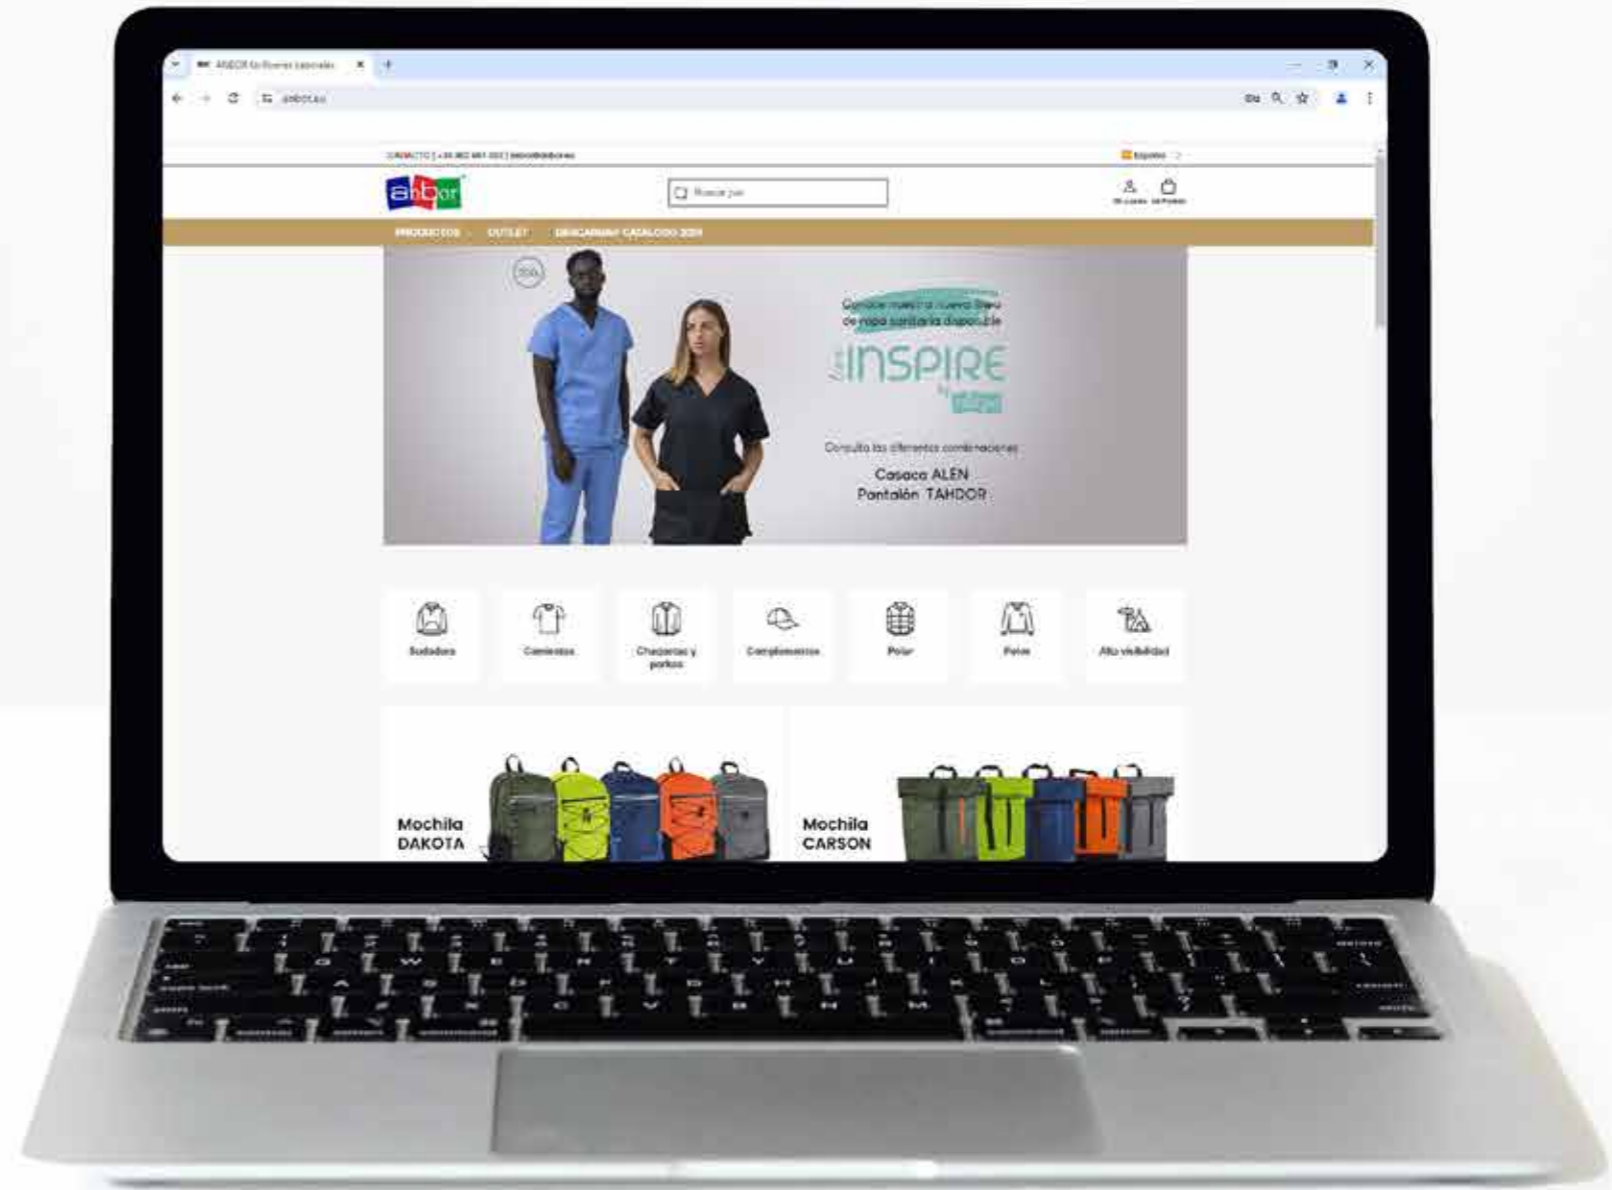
ANBOR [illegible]

anbor.eu

CONTACTO | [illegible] | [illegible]

Español

anbor

Buscar por

Mi cuenta Mi Pedido

PRODUCTOS OUTLET DESCARGAR CATALOGO 2024

Conoce nuestra nueva línea de ropa sanitaria disponible

INSPIRE

Consulta las diferentes combinaciones

Casaca ALEN
Pantalón TAHDOR

Sudadera

Camisetas

Chaquetas y parkas

Complementos

Polar

Polos

Alta visibilidad

Mochila DAKOTA

Mochila CARSON